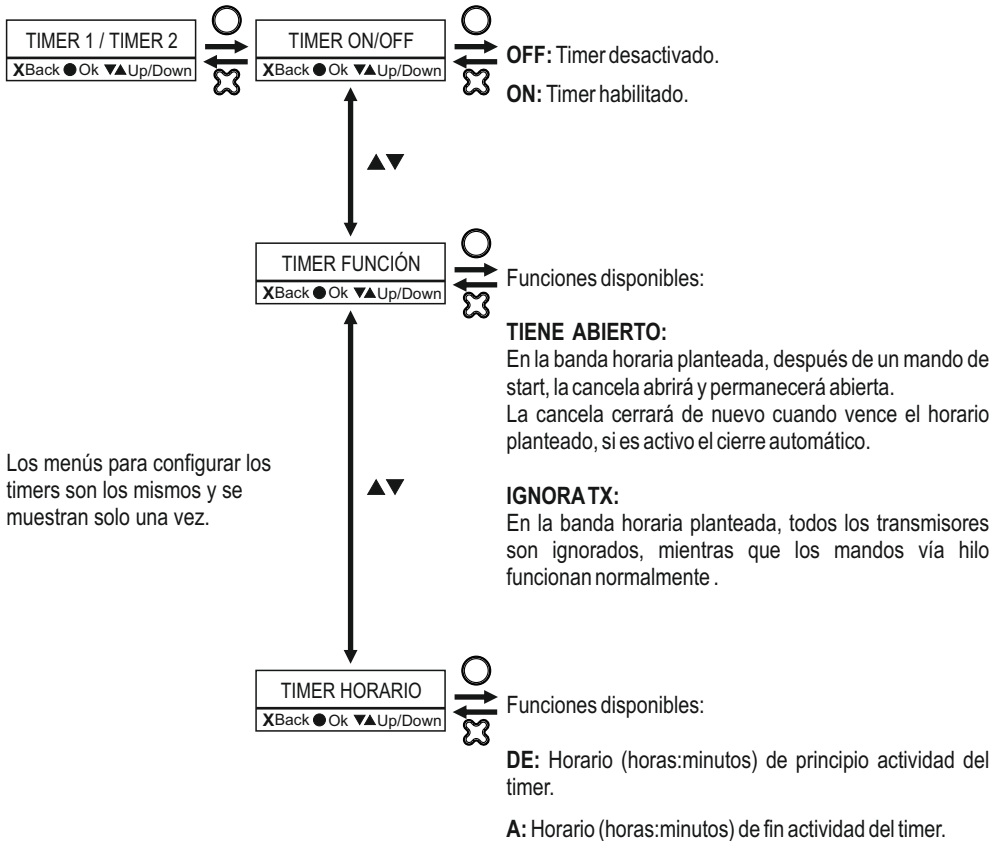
TIMER 1 / TIMER 2
XBack ● Ok ▼▲Up/Down

TIMER ON/OFF
XBack ● Ok ▼▲Up/Down

OFF: Timer desactivado.

ON: Timer habilitado.

▲▼

TIMER FUNCIÓN
XBack ● Ok ▼▲Up/Down

Funciones disponibles:

TIENE ABIERTO:
En la banda horaria planteada, después de un mando de start, la cancela abrirá y permanecerá abierta.
La cancela cerrará de nuevo cuando vence el horario planteado, si es activo el cierre automático.

Los menús para configurar los timers son los mismos y se muestran solo una vez.

▲▼

IGNORA TX:
En la banda horaria planteada, todos los transmisores son ignorados, mientras que los mandos vía hilo funcionan normalmente .

TIMER HORARIO
XBack ● Ok ▼▲Up/Down

Funciones disponibles:

DE: Horario (horas:minutos) de principio actividad del timer.

A: Horario (horas:minutos) de fin actividad del timer.